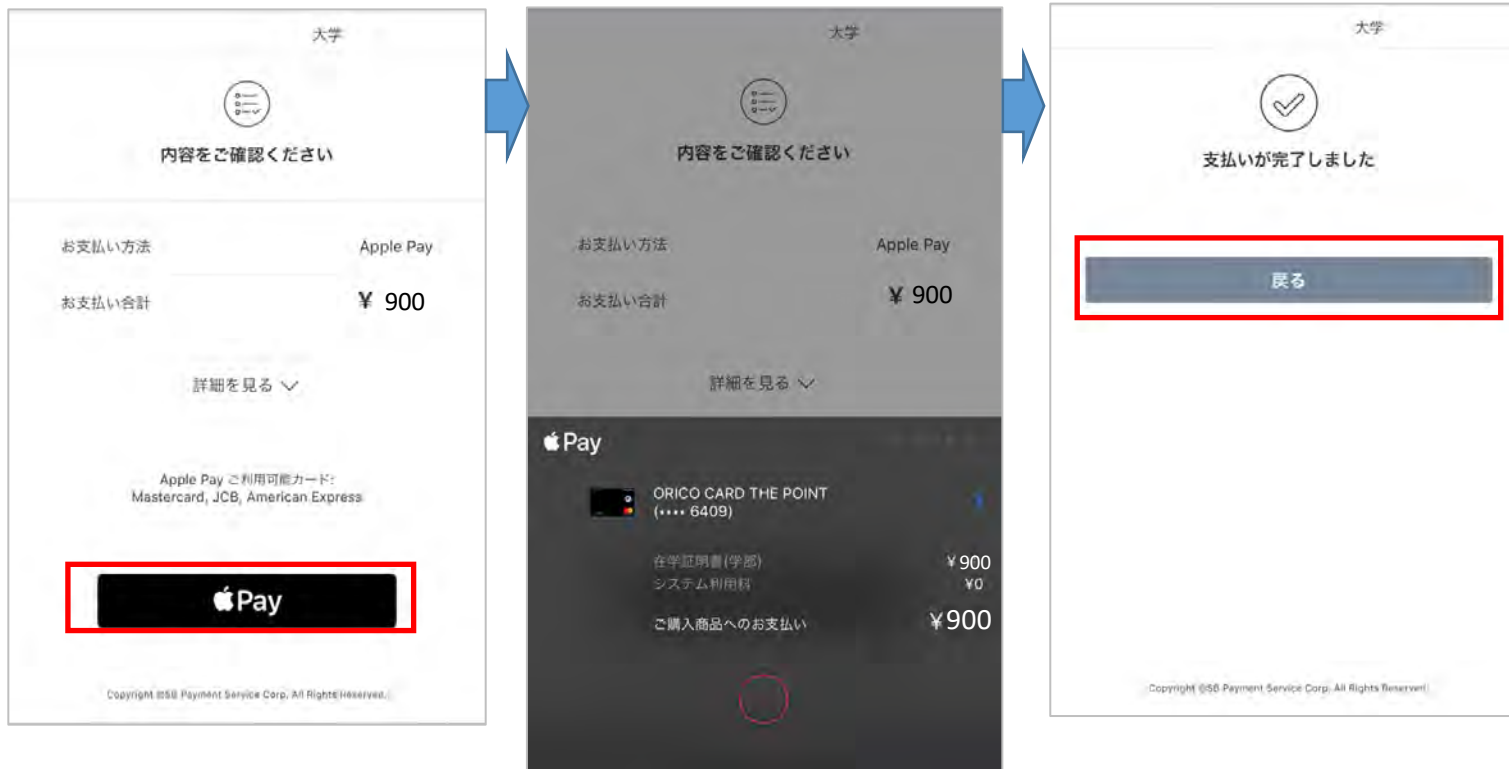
大学

内容をご確認ください

お支払い方法 Apple Pay

お支払い合計 ¥ 900

詳細を見る

Apple Pay ご利用可能カード:
Mastercard, JCB, American Express

Pay

Copyright ©SB Payment Service Corp. All Rights Reserved.

大学

内容をご確認ください

お支払い方法 Apple Pay

お支払い合計 ¥ 900

詳細を見る

Pay

ORICO CARD THE POINT
(•••• 6409)

在学証明書(学部) ¥900
システム利用料 ¥0
ご購入商品へのお支払い ¥900

大学

支払いが完了しました

戻る

Copyright ©SB Payment Service Corp. All Rights Reserved.